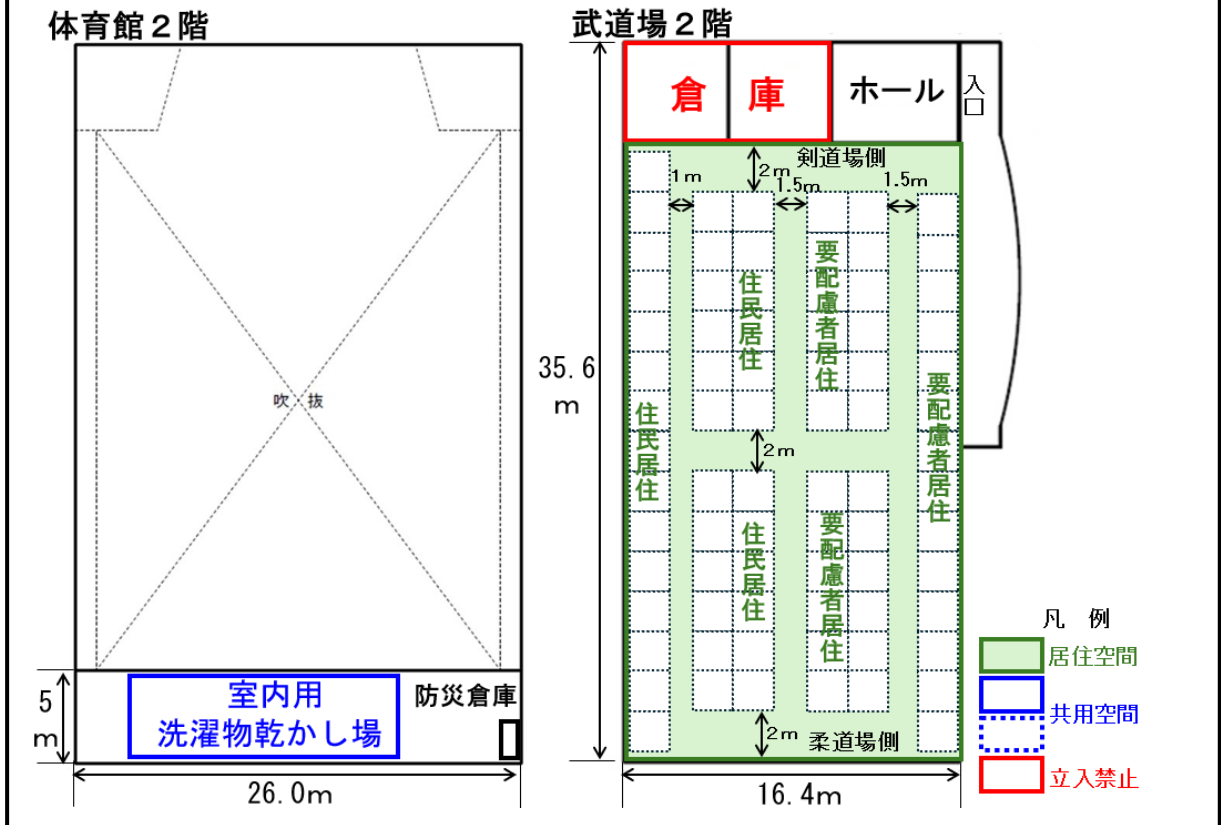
体育館２階

吹 抜

5 m

室内用
洗濯物乾かし場

防災倉庫

26.0m

武道場２階

倉 庫

ホール

入口

剣道場側

2m

1m

1.5m

1.5m

住民居住

要配慮者居住

35.6 m

住民居住

要配慮者居住

2m

住民居住

要配慮者居住

2m

柔道場側

16.4m

凡 例

居住空間

共用空間

立入禁止